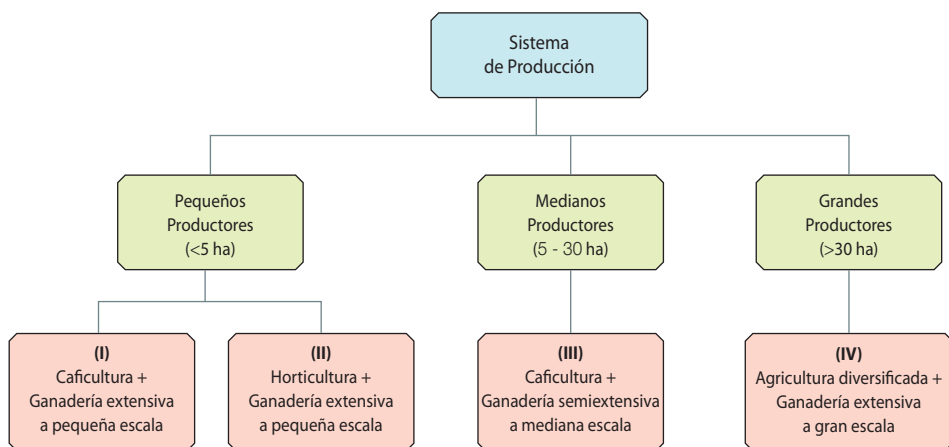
Sistema de Producción

Pequeños Productores (<5 ha)

Medianos Productores (5 - 30 ha)

Grandes Productores (>30 ha)

(I)
Caficultura + Ganadería extensiva a pequeña escala

(II)
Horticultura + Ganadería extensiva a pequeña escala

(III)
Caficultura + Ganadería semiextensiva a mediana escala

(IV)
Agricultura diversificada + Ganadería extensiva a gran escala